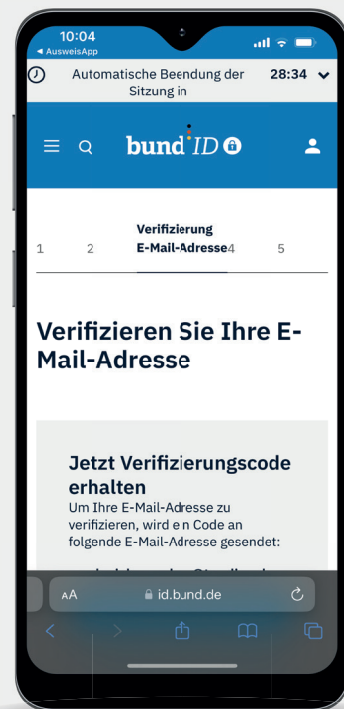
10:04
◂ AusweisApp

Automatische Beendung der Sitzung in 28:34

bund ID

1 2 Verifizierung E-Mail-Adresse 4 5

Verifizieren Sie Ihre E-Mail-Adresse

Jetzt Verifizierungscode erhalten

Um Ihre E-Mail-Adresse zu verifizieren, wird ein Code an folgende E-Mail-Adresse gesendet:

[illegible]

AA id.bund.de